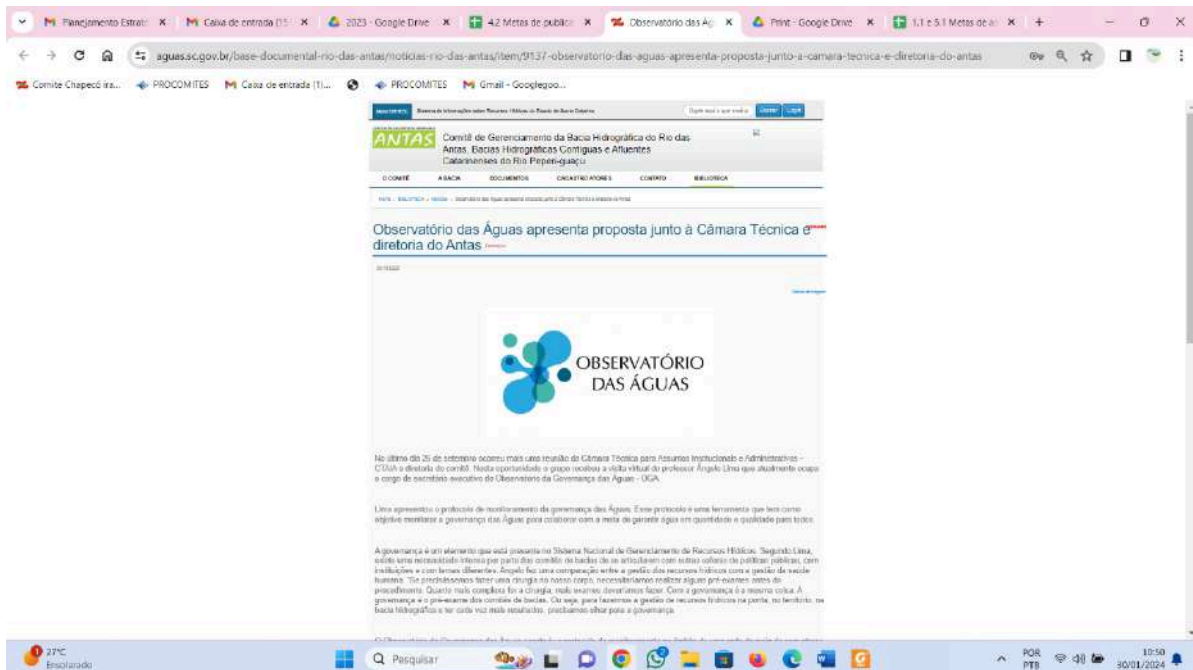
M Planejamento Estrat | M Caixa de entrada (15 | 2023 - Google Drive | 4.2 Metas de publica | Observatório das Ág | Print - Google Drive | 1.1 e 5.1 Metas de a

aguas.sc.gov.br/base-documental-rio-das-antas/noticias-rio-das-antas/item/9137-observatorio-das-aguas-apresenta-proposta-junto-a-camara-tecnica-e-diretoria-do-antas

Comite Chapecó ira... | PROCOMITES | M Caixa de entrada (1)... | PROCOMITES | M Gmail - Googlegoo...

ANTAS Comitê de Gerenciamento da Bacia Hidrográfica do Rio das Antas, Bacias Hidrográficas Contíguas e Afluentes Catarinenses do Rio Peperi-guaçu

O COMITÊ | A BACIA | DOCUMENTOS | CADASTRO ATORES | CONTATO | BIBLIOTECA

Observatório das Águas apresenta proposta junto à Câmara Técnica e diretoria do Antas

OBSERVATÓRIO DAS ÁGUAS

No último dia 25 de setembro ocorreu mais uma reunião da Câmara Técnica para Assuntos Institucionais e Administrativos - CTIAA e diretoria do comitê. Nesta oportunidade o grupo recebeu a visita virtual do professor Ângelo Lima que atualmente ocupa o cargo de secretário executivo do Observatório da Governança das Águas - OGA.

Lima apresentou o protocolo de monitoramento da governança das Águas. Esse protocolo é uma ferramenta que tem como objetivo monitorar a governança das Águas para colaborar com a meta de garantir água em quantidade e qualidade para todos.

A governança é um elemento que está presente no Sistema Nacional de Gerenciamento de Recursos Hídricos. Segundo Lima, existe uma necessidade intensa por parte dos comitês de bacias de se articularem com outros setores de políticas públicas, com instituições e com temas diferentes. Ângelo fez uma comparação entre a gestão dos recursos hídricos com a gestão da saúde humana. "Se precisássemos fazer uma cirurgia no nosso corpo, necessitaríamos realizar alguns pré-exames antes do procedimento. Quanto mais complexa for a cirurgia, mais exames deveríamos fazer. Com a governança é a mesma coisa. A governança é o pré-exame dos comitês de bacias. Ou seja, para fazermos a gestão de recursos hídricos na ponta, no território, na bacia hidrográfica e ter cada vez mais resultados, precisamos olhar para a governança.

27°C Ensolarado | Pesquisar | POR PTB | 10:50 30/01/2024